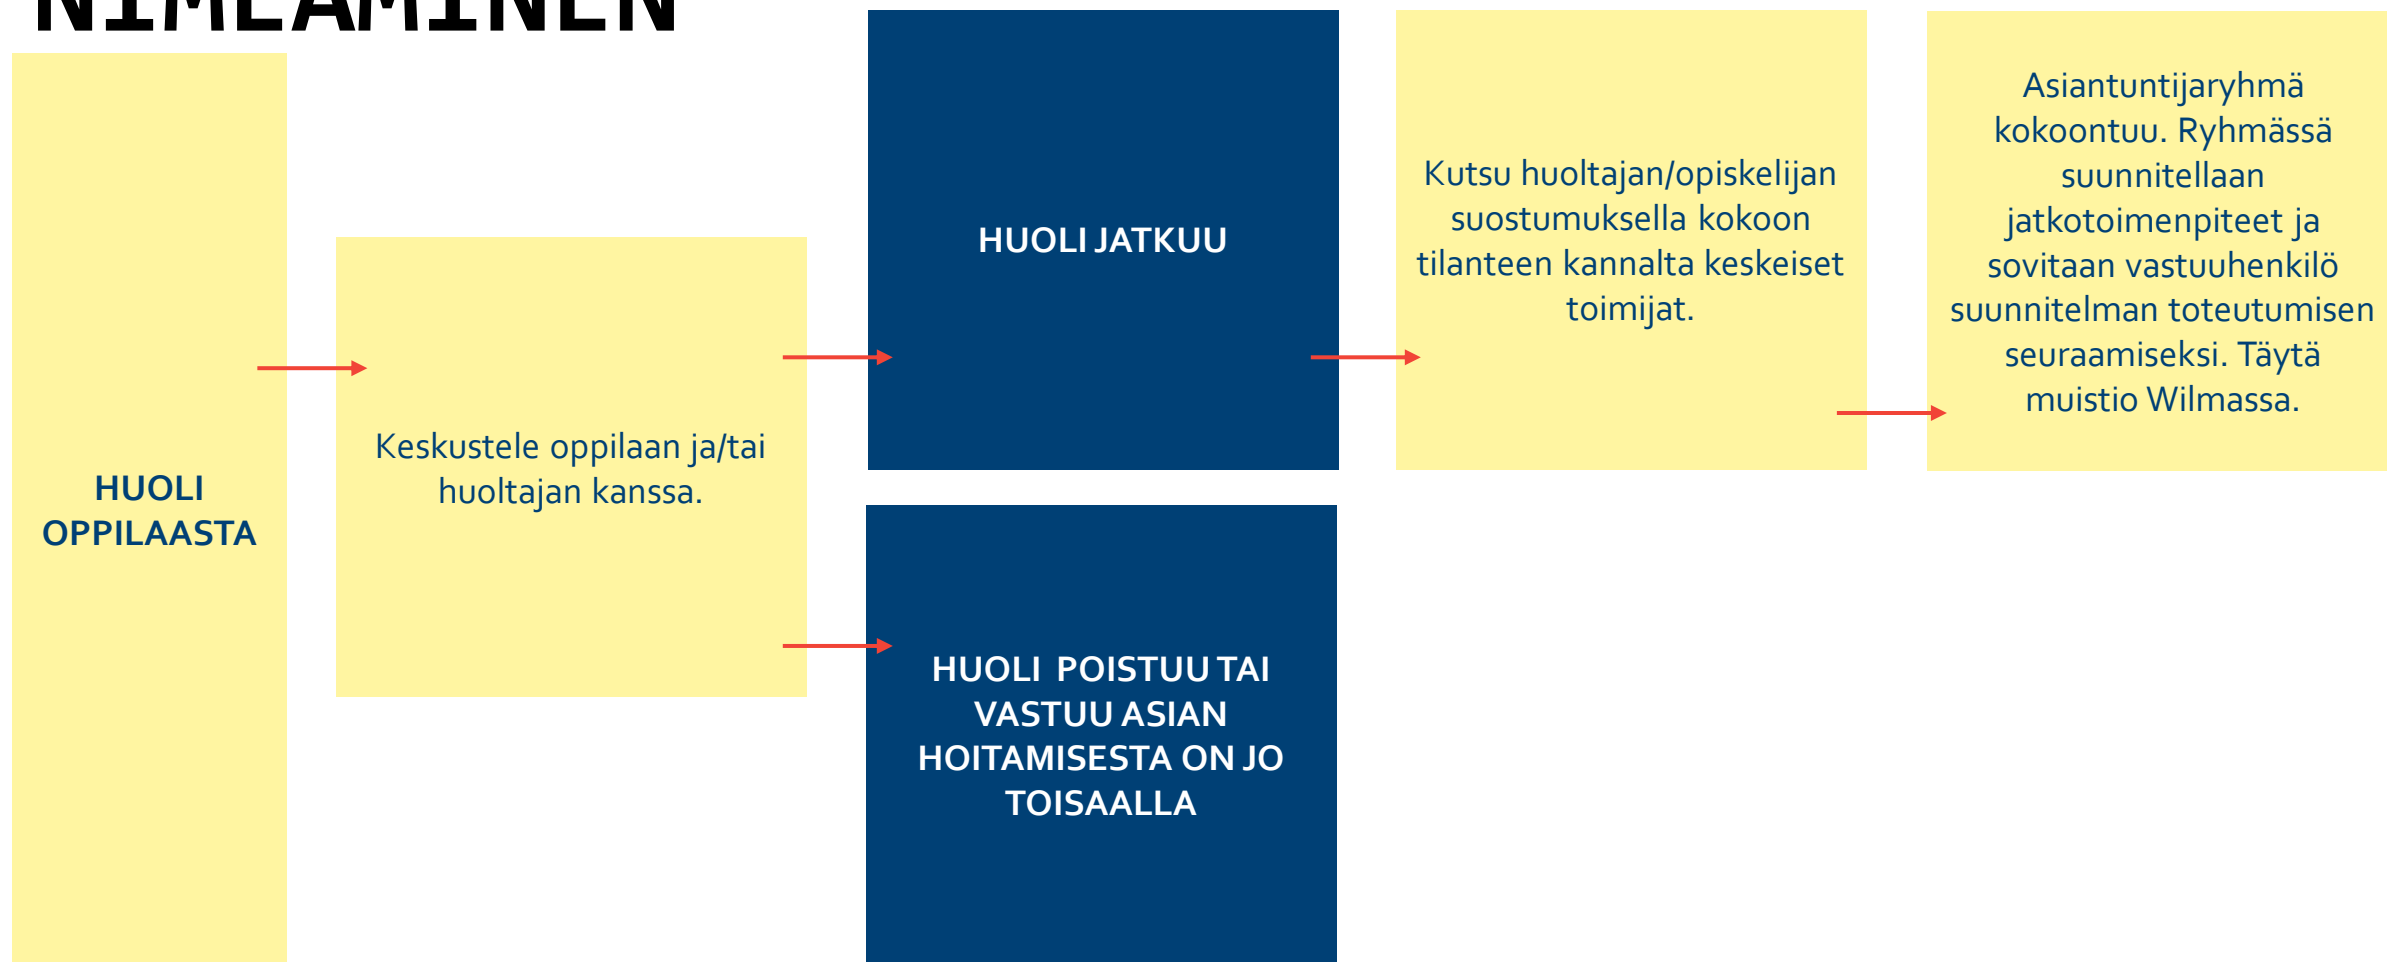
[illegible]

HUOLI OPPILAASTA

Keskustele oppilaan ja/tai huoltajan kanssa.

HUOLI JATKUU

HUOLI POISTUU TAI VASTUU ASIAN HOITAMISESTA ON JO TOISAALLA

Kutsu huoltajan/opiskelijan suostumuksella kokoon tilanteen kannalta keskeiset toimijat.

Asiantuntijaryhmä kokoontuu. Ryhmässä suunnitellaan jatkotoimenpiteet ja sovitaan vastuuhenkilö suunnitelman toteutumisen seuraamiseksi. Täytä muistio Wilmassa.